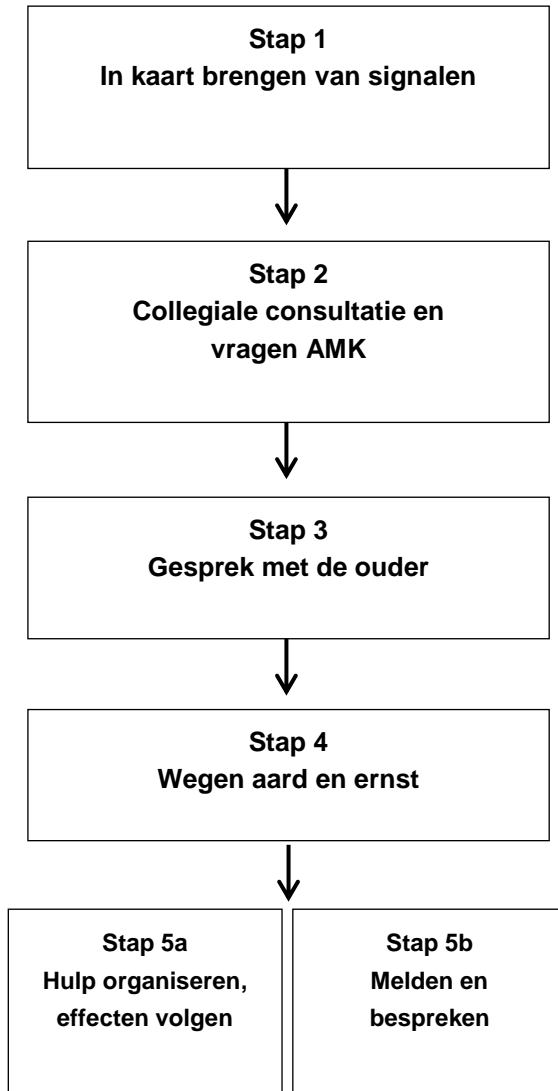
Stap 1
In kaart brengen van signalen

Stap 2
Collegiale consultatie en vragen AMK

Stap 3
Gesprek met de ouder

Stap 4
Wegen aard en ernst

Stap 5a
Hulp organiseren, effecten volgen

Stap 5b
Melden en bespreken